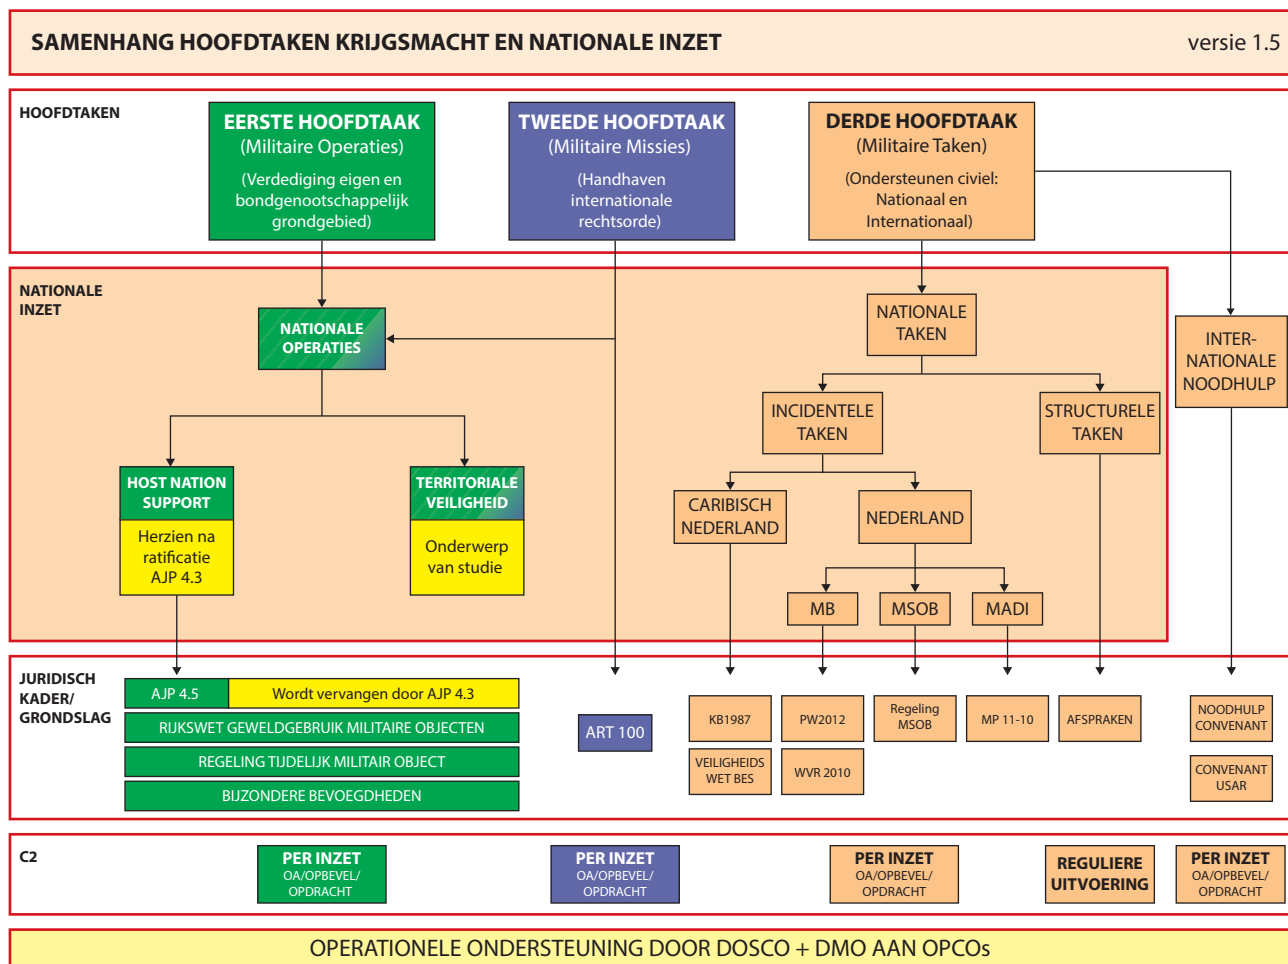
SAMENHANG HOOFDTAKEN KRIJGSMACHT EN NATIONALE INZET

versie 1.5

HOOFDTAKEN

EERSTE HOOFDTAAK
(Militaire Operaties)
(Verdediging eigen en bondgenootschappelijk grondgebied)

TWEEDE HOOFDTAAK
(Militaire Missies)
(Handhaven internationale rechtsorde)

DERDE HOOFDTAAK
(Militaire Taken)
(Ondersteunen civiel: Nationaal en Internationaal)

NATIONALE INZET

NATIONALE OPERATIES

NATIONALE TAKEN

INTER-NATIONALE NOODHULP

INCIDENTELE TAKEN

STRUCTURELE TAKEN

HOST NATION SUPPORT
Herzien na ratificatie AJP 4.3

TERRITORIALE VEILIGHEID
Onderwerp van studie

CARIBISCH NEDERLAND

NEDERLAND

MB

MSOB

MADI

JURIDISCH KADER/ GRONDSLAG

| AJP 4.5 | Wordt vervangen door AJP 4.3 |
|---|---|

RIJKSWET GEWELDGEBRUIK MILITAIRE OBJECTEN

REGELING TIJDELIJK MILITAIR OBJECT

BIJZONDERE BEVOEGDHEDEN

ART 100

KB1987

VEILIGHEIDS WET BES

PW2012

WVR 2010

Regeling MSOB

MP 11-10

AFSPRAKEN

NOODHULP CONVENANT

CONVENANT USAR

C2

PER INZET
OA/OPBEVEL/ OPDRACHT

PER INZET
OA/OPBEVEL/ OPDRACHT

PER INZET
OA/OPBEVEL/ OPDRACHT

REGULIERE UITVOERING

PER INZET
OA/OPBEVEL/ OPDRACHT

OPERATIONELE ONDERSTEUNING DOOR DOSCO + DMO AAN OPCOs